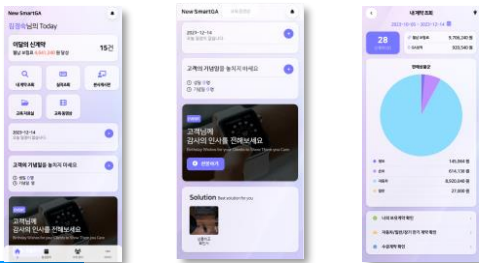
New SmartGA

김영희님의 Today

이달의 신계약 15건

내계약조회 실적조회 온라인상담 고객자료실 교육영상

2021-12-14

고객의 기념일을 놓치지 마세요

고객님께 감사의 인사를 전해보세요

New SmartGA

2021-12-14

고객의 기념일을 놓치지 마세요

고객님께 감사의 인사를 전해보세요

Solution

내 계약 조회

2021-10-05 ~ 2021-12-14

28